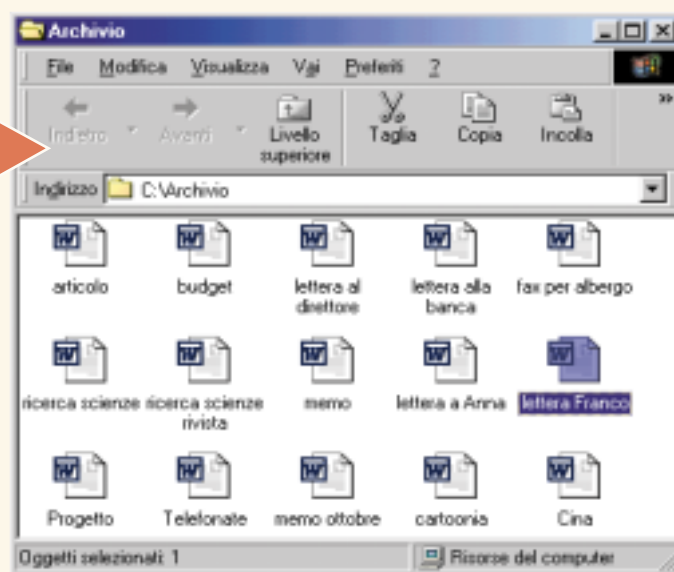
Archivio

File Modifica Visualizza Vai Preferiti ?

Indietro Avanti Livello superiore Taglia Copia Incolla

Indirizzo C:\Archivio

articolo budget lettera al direttore lettera alla banca fax per albergo

ricerca scienze ricerca scienze rivista memo lettera a Anna lettera Franco

Progetto Telefonate memo ottobre cartoonia Cina

Oggetti selezionati: 1 Risorse del computer